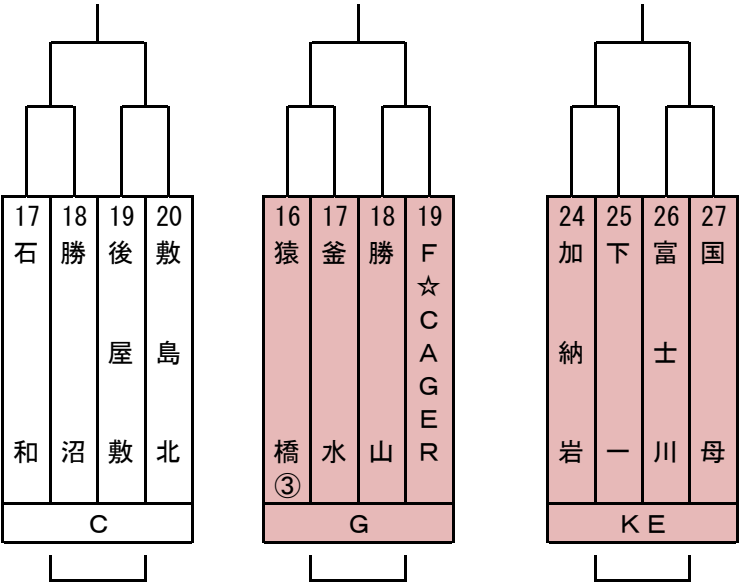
| 17 | 18 | 19 | 20 |
|---|---|---|---|
| 石和 | 勝沼 | 後屋敷 | 敷島北 |

C

| 16 | 17 | 18 | 19 |
|---|---|---|---|
| 猿橋③ | 釜水 | 勝山 | F☆CAGER |

G

| 24 | 25 | 26 | 27 |
|---|---|---|---|
| 加納岩 | 下一 | 富士川 | 国母 |

KE